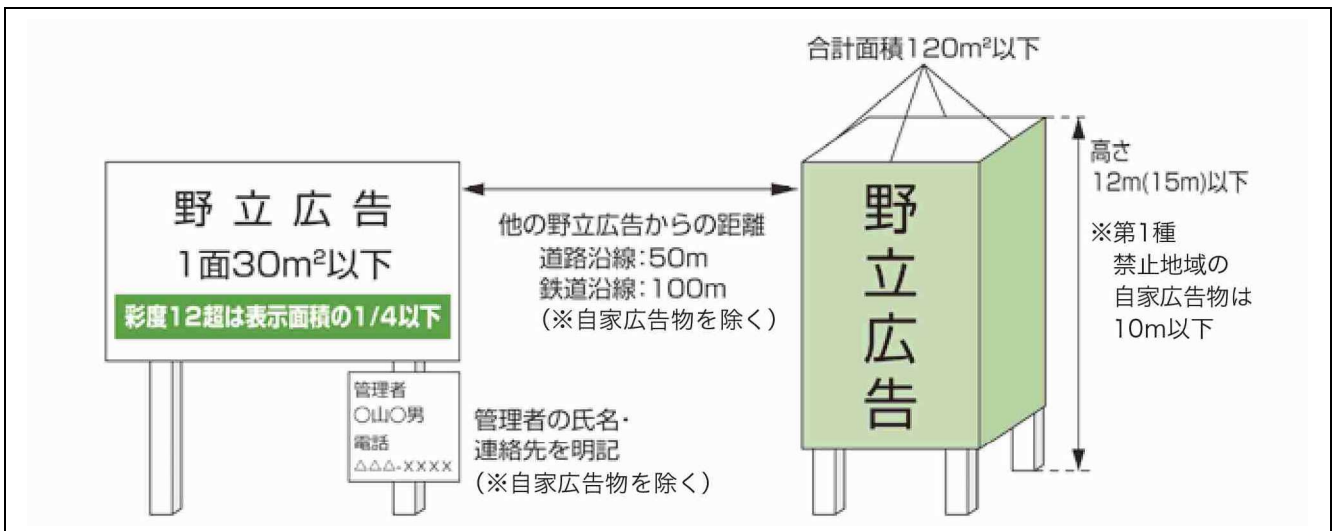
合計面積120m²以下

野立広告
1面30m²以下
彩度12超は表示面積の1/4以下

他の野立広告からの距離
道路沿線：50m
鉄道沿線：100m
（※自家広告物を除く）

野立広告

高さ
12m(15m)以下

※第1種
禁止地域の
自家広告物は
10m以下

管理者
○山○男
電話
△△△-XXXX

管理者の氏名・
連絡先を明記
（※自家広告物を除く）